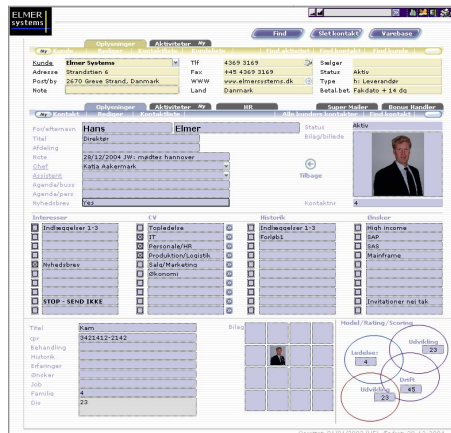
ELMER systems

Find | Slet kontakt | Varebase

Ny | Oplysninger | Aktiviteter Ny

Kunde: Elmer Systems | Tlf: 4369 3169 | Sviger
Adresse: Strandstien 6 | Fax: +45 4369 3169 | Status: Aktiv
Post/by: 2670 Greve Strand, Danmark | WWW: www.elmersystems.dk | Type: h: Leverandør
Note | Land: Danmark | Betal.bet: Fakdato + 14 dg

Oplysninger | Aktiviteter Ny | HR | Super Mailer | Bonus Handler
Ny | Kontakt | Rediger | Kontakt liste | Alle kundens kontakter | Find kontakt

Fornavn/navn: Hans | Elmer | Status: Aktiv
Titel: Direktør | Bilag/billede
Afdeling
Note: 28/12/2004 JW: mødtes hannover
Chef: Katja Aakermark
Assistant
Agenda/buss
Agenda/pers
Nyhedsbrev: Yes | Kontaktnr: 4

Tilbage

| Interesser | CV | Historik | Ønsker |
|---|---|---|---|
| Indlæggelser 1-3 | Topledelse | Indlæggelser 1-3 | High income |
| | IT | Forløb1 | SAP |
| | Personale/HR | | SAS |
| | Produktion/Logistik | | Mainframe |
| Nyhedsbrev | Salg/Marketing | | |
| | Økonomi | | |
| STOP - SEND IKKE | | | Invitationer nej tak |

Titel: Kam
cpr: 3421412-2142
Behandling
Historik
Erfaringer
Ønsker
Job
Familie: 4
Div: 23

Bilag

Model/Rating/Scoring
Ledelse: 4
Udvikling: 23
Drift: 45
Udvikling: 23